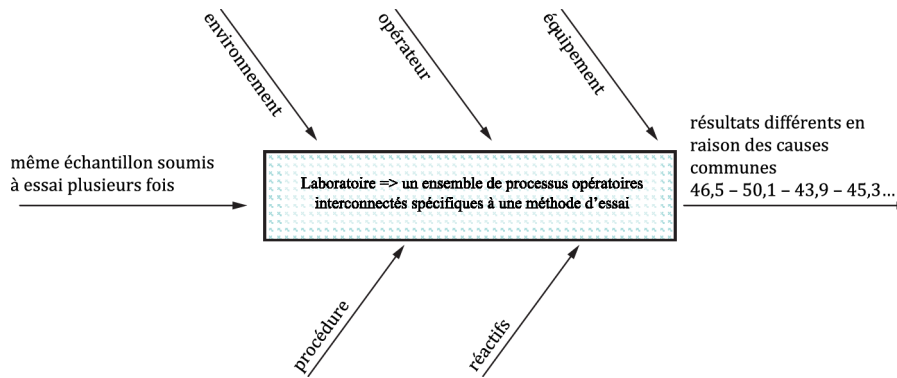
environnement

opérateur

équipement

même échantillon soumis à essai plusieurs fois

Laboratoire => un ensemble de processus opératoires interconnectés spécifiques à une méthode d'essai

résultats différents en raison des causes communes
46,5 – 50,1 – 43,9 – 45,3…

procédure

réactifs